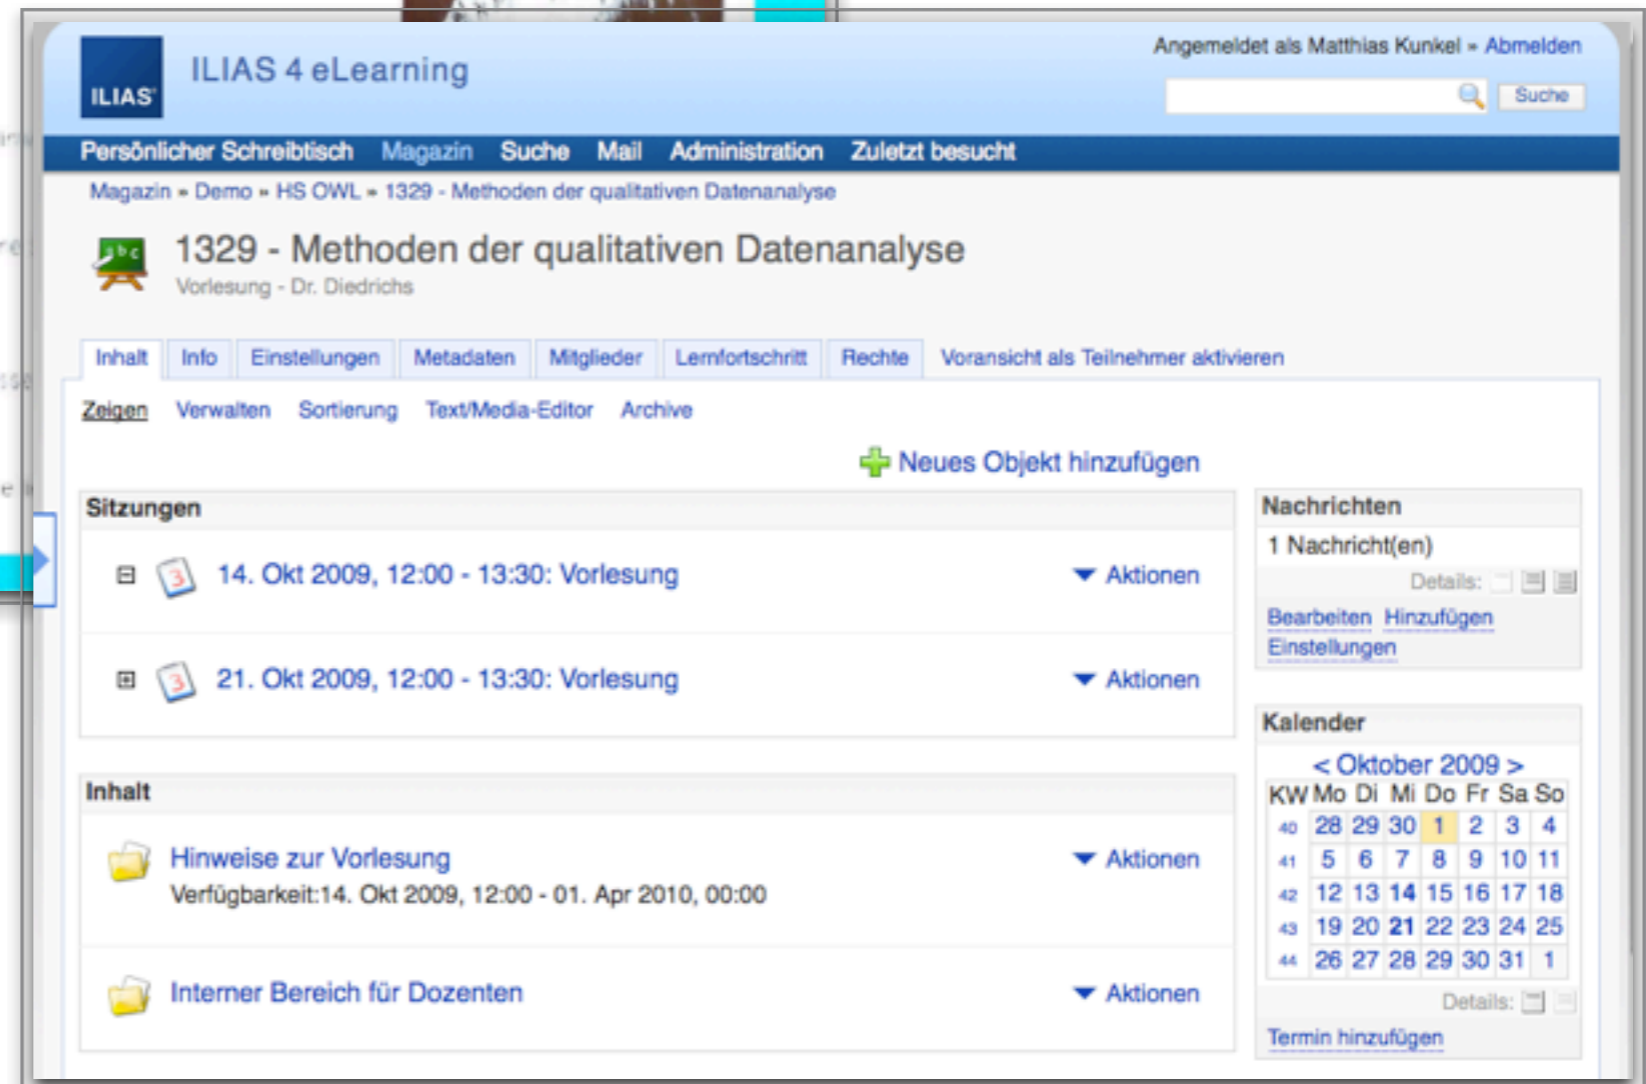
ILIAS

ILIAS 4 eLearning

Angemeldet als Matthias Kunkel » Abmelden

Suche

Persönlicher Schreibtisch Magazin Suche Mail Administration Zuletzt besucht

Magazin » Demo » HS OWL » 1329 - Methoden der qualitativen Datenanalyse

1329 - Methoden der qualitativen Datenanalyse

Vorlesung - Dr. Diedrichs

Inhalt Info Einstellungen Metadaten Mitglieder Lernfortschritt Rechte Voransicht als Teilnehmer aktivieren

Zeigen Verwalten Sortierung Text/Media-Editor Archive

Neues Objekt hinzufügen

Sitzungen

14. Okt 2009, 12:00 - 13:30: Vorlesung Aktionen

21. Okt 2009, 12:00 - 13:30: Vorlesung Aktionen

Inhalt

Hinweise zur Vorlesung Aktionen

Verfügbarkeit:14. Okt 2009, 12:00 - 01. Apr 2010, 00:00

Interner Bereich für Dozenten Aktionen

Nachrichten

1 Nachricht(en)

Details:

Bearbeiten Hinzufügen Einstellungen

Kalender

< Oktober 2009 >

| KW | Mo | Di | Mi | Do | Fr | Sa | So |
|---|---|---|---|---|---|---|---|
| 40 | 28 | 29 | 30 | 1 | 2 | 3 | 4 |
| 41 | 5 | 6 | 7 | 8 | 9 | 10 | 11 |
| 42 | 12 | 13 | 14 | 15 | 16 | 17 | 18 |
| 43 | 19 | 20 | 21 | 22 | 23 | 24 | 25 |
| 44 | 26 | 27 | 28 | 29 | 30 | 31 | 1 |

Details:

Termin hinzufügen